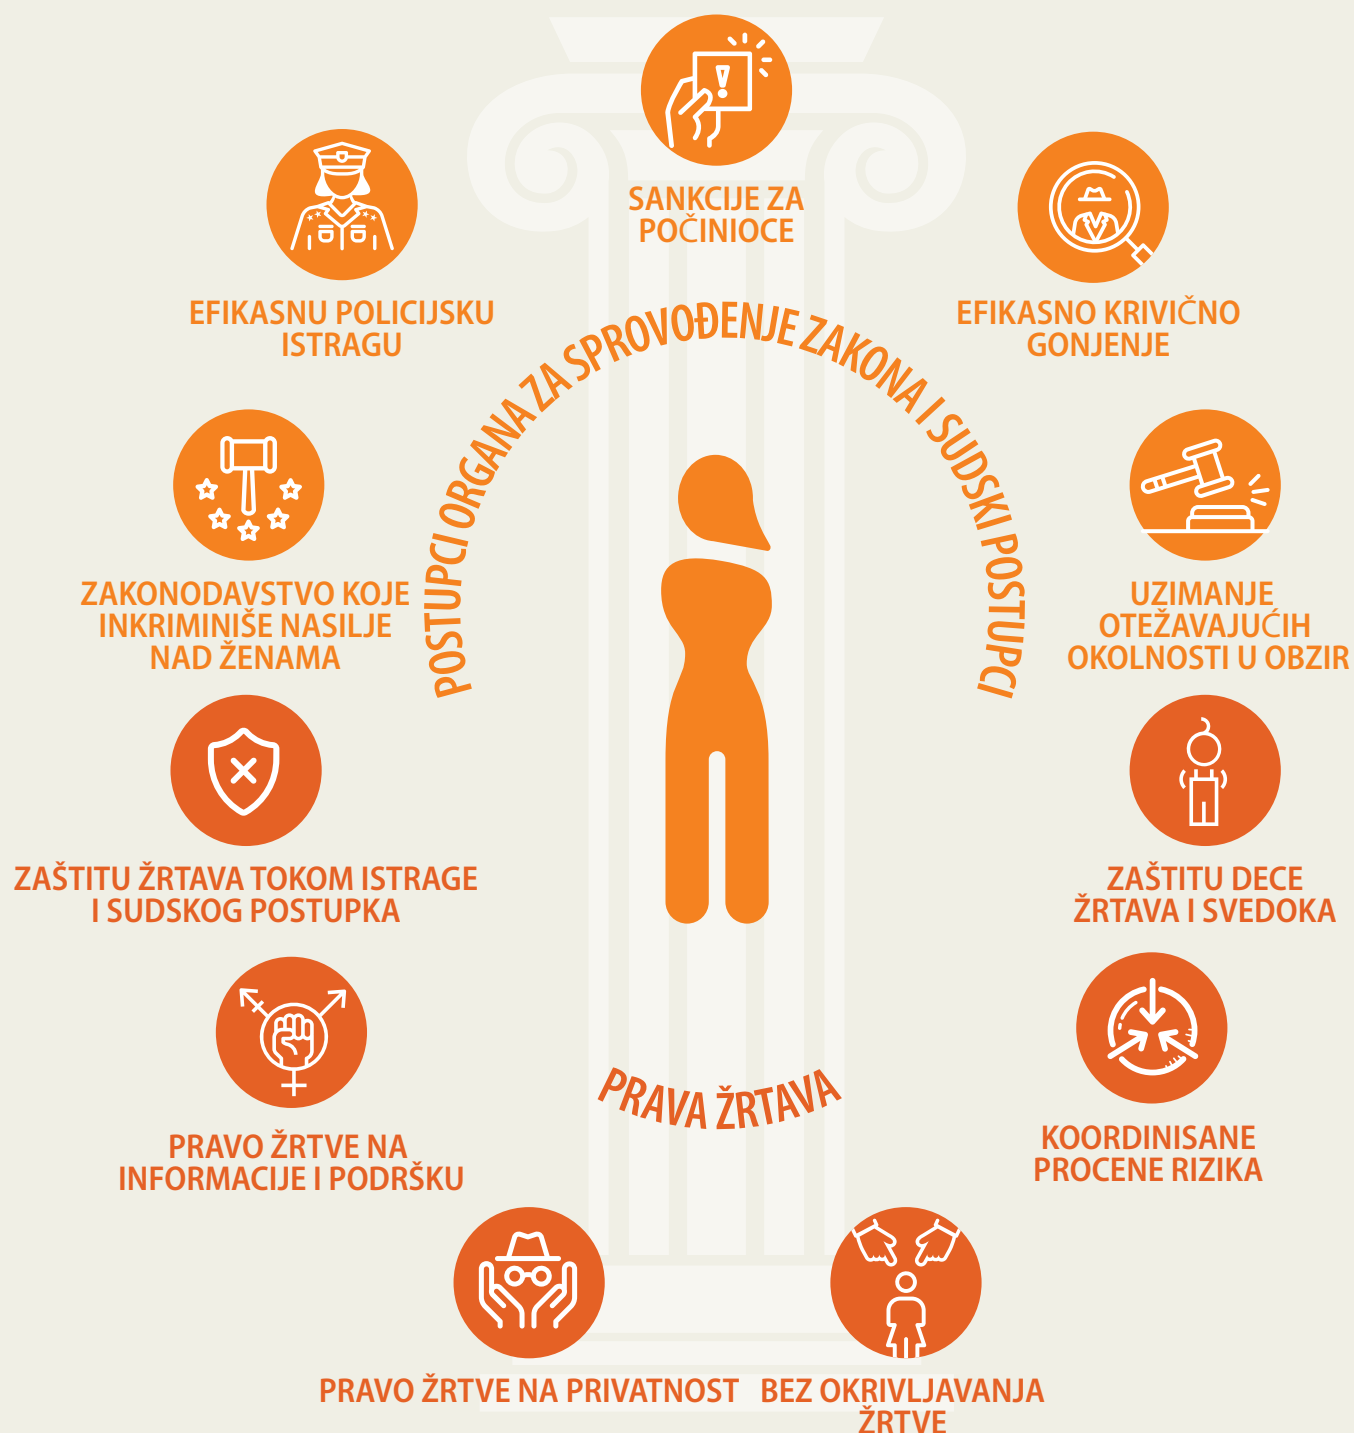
SANKCIJE ZA POČINIOCE

EFIKASNU POLICIJSKU ISTRAGU

EFIKASNO KRIVIČNO GONJENJE

POSTUPCI ORGANA ZA SPROVOĐENJE ZAKONA I SUDSKI POSTUPCI

ZAKONODAVSTVO KOJE INKRIMINIŠE NASILJE NAD ŽENAMA

UZIMANJE OTEŽAVAJUĆIH OKOLNOSTI U OBZIR

ZAŠTITU ŽRTAVA TOKOM ISTRAGE I SUDSKOG POSTUPKA

ZAŠTITU DECE ŽRTAVA I SVEDOKA

PRAVA ŽRTAVA

PRAVO ŽRTVE NA INFORMACIJE I PODRŠKU

KOORDINISANE PROCENE RIZIKA

PRAVO ŽRTVE NA PRIVATNOST

BEZ OKRIVLJAVANJA ŽRTVE